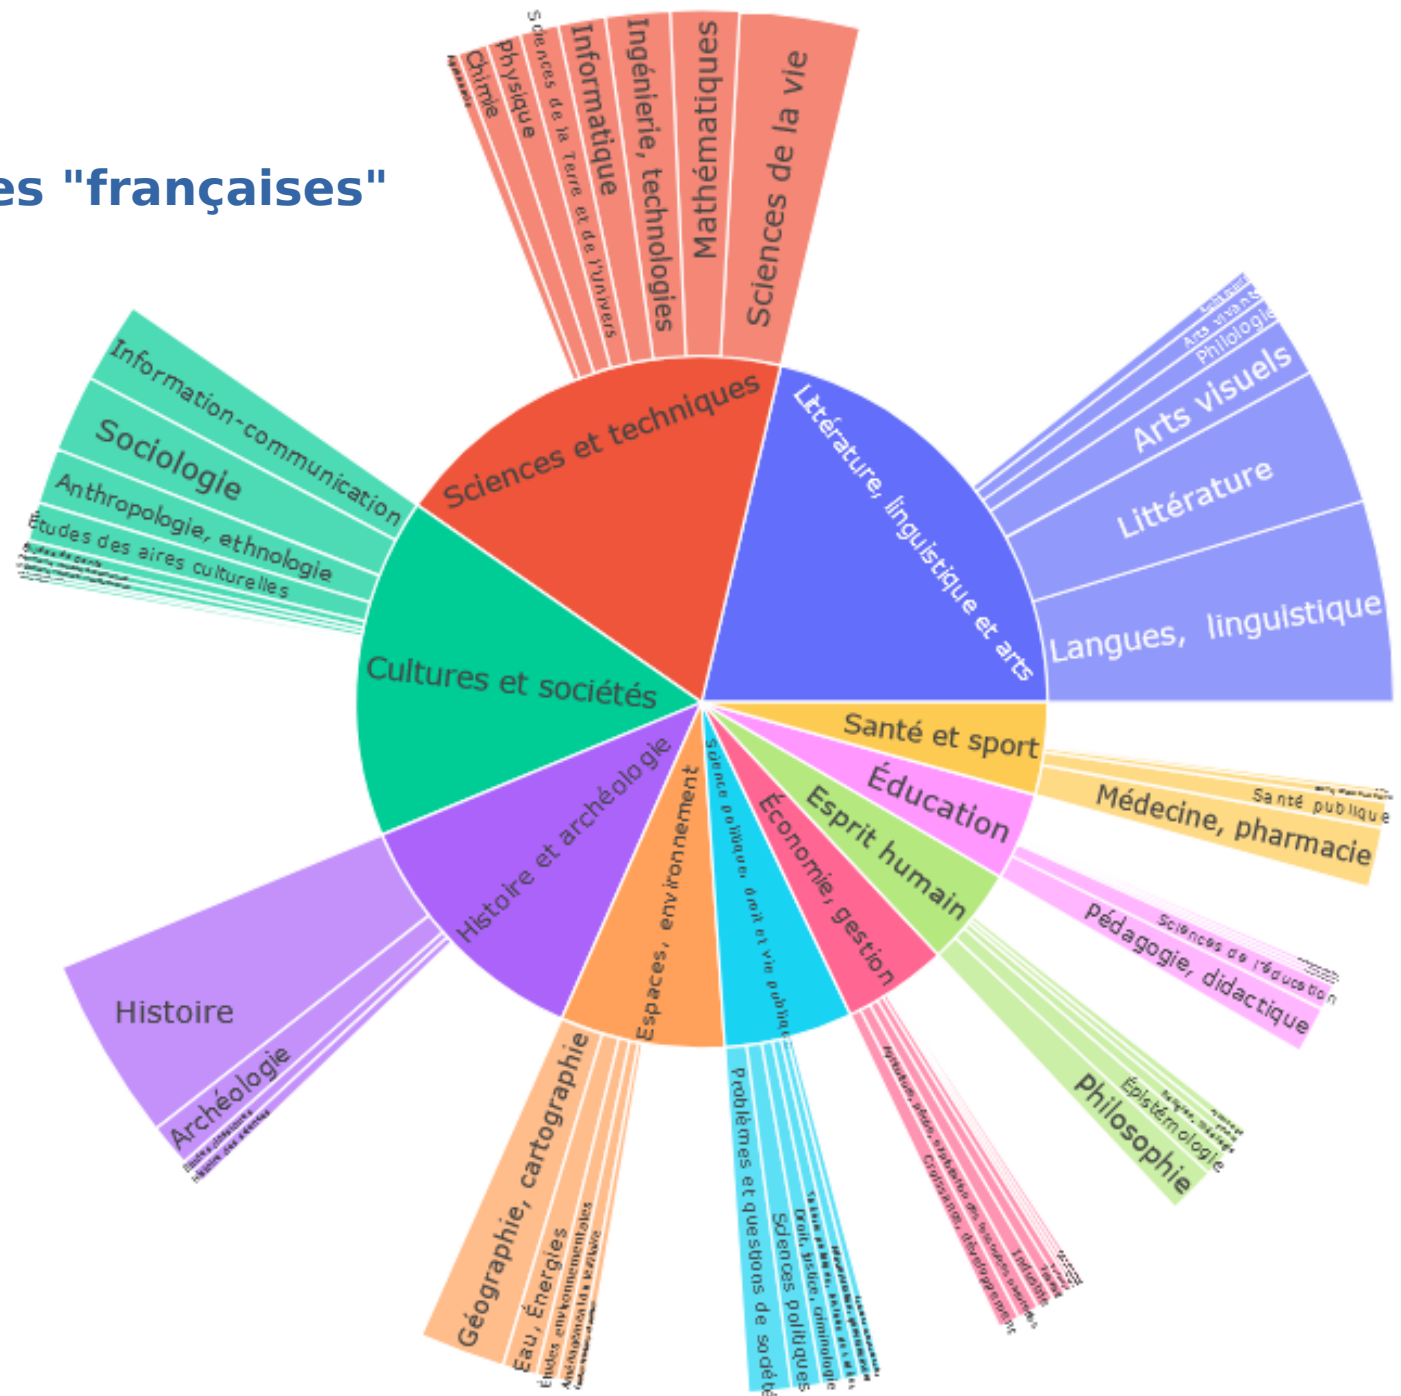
es "françaises"

Sciences et techniques
Sciences de la vie
Mathématiques
Ingénierie, technologies
Informatique
Sciences de la Terre et de l'univers
Physique
Chimie
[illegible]

Littérature, linguistique et arts
Langues, linguistique
Littérature
Arts visuels
Philologie
Arts vivants
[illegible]

Santé et sport
Médecine, pharmacie
Santé publique
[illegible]

Éducation
Pédagogie, didactique
Sciences de l'éducation
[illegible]

Esprit humain
Philosophie
Épistémologie
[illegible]
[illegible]

Économie, gestion
Croissance, développement
Industrie
Agriculture, pêche, exploitation des ressources naturelles
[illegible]

Science politique, droit et vie publique
Problèmes et questions de société
Sciences politiques
Droit, justice, criminologie
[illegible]
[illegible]

Espaces, environnement
Géographie, cartographie
Eau, Énergies
Études environnementales
Aménagement du territoire
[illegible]

Histoire et archéologie
Histoire
Archéologie
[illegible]
Histoire des sciences

Cultures et sociétés
Information-communication
Sociologie
Anthropologie, ethnologie
Études des aires culturelles
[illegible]
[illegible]
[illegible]